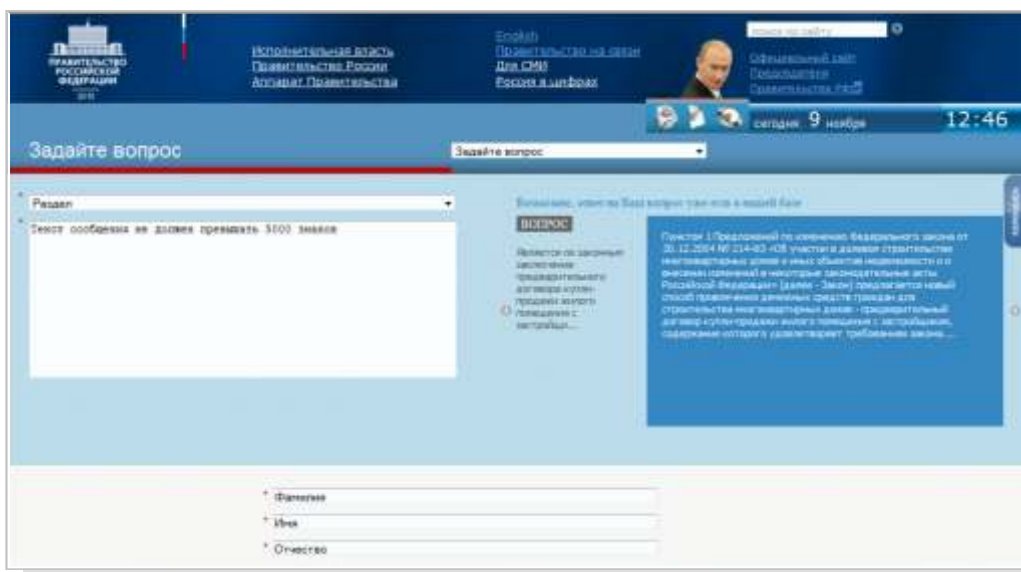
ПРАВИТЕЛЬСТВО РОССИЙСКОЙ ФЕДЕРАЦИИ
2010

Исполнительная власть
Правительство России
Аппарат Правительства

English
Правительство на связи
Для СМИ
Россия в цифрах

поиск по сайту

Официальный сайт
Председателя
Правительства РФ

сегодня 9 ноября
12:46

Задайте вопрос

Задайте вопрос

Раздел

Текст сообщения не должен превышать 5000 знаков

Возможно, ответ на Ваш вопрос уже есть в нашей базе

ВОПРОС

Является ли законным заключение предварительного договора купли-продажи жилого помещения с застройщ...

Пунктом 1 Предложений по изменению Федерального закона от 30.12.2004 № 214-ФЗ «Об участии в долевом строительстве многоквартирных домов и иных объектов недвижимости и о внесении изменений в некоторые законодательные акты Российской Федерации» (далее - Закон) предлагается новый способ привлечения денежных средств граждан для строительства многоквартирных домов - предварительный договор купли-продажи жилого помещения с застройщиком, содержание которого удовлетворяет требованиям закона...

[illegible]

Фамилия
Имя
Отчество